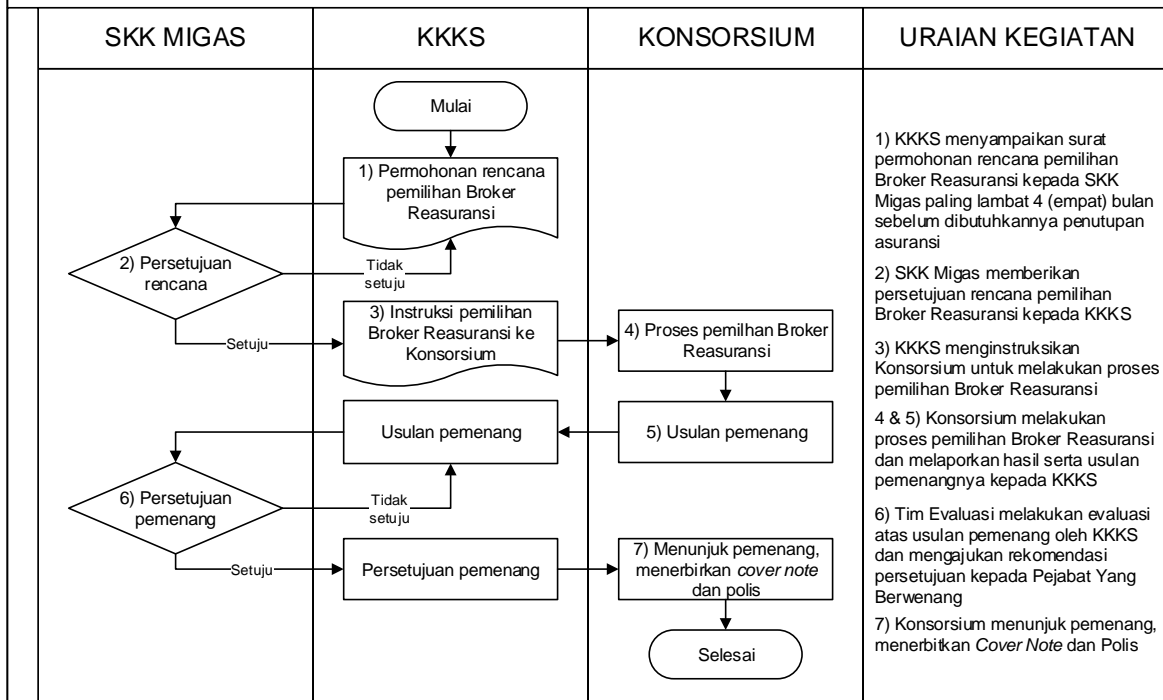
SKK MIGAS

KKKS

KONSORSIUM

URAIAN KEGIATAN

Mulai

1) Permohonan rencana pemilihan Broker Reasuransi

2) Persetujuan rencana

Tidak setuju

Setuju

3) Instruksi pemilihan Broker Reasuransi ke Konsorsium

4) Proses pemilhan Broker Reasuransi

Usulan pemenang

5) Usulan pemenang

6) Persetujuan pemenang

Tidak setuju

Setuju

Persetujuan pemenang

7) Menunjuk pemenang, menerbirkan *cover note* dan polis

Selesai

1) KKKS menyampaikan surat permohonan rencana pemilihan Broker Reasuransi kepada SKK Migas paling lambat 4 (empat) bulan sebelum dibutuhkannya penutupan asuransi

2) SKK Migas memberikan persetujuan rencana pemilihan Broker Reasuransi kepada KKKS

3) KKKS menginstruksikan Konsorsium untuk melakukan proses pemilihan Broker Reasuransi

4 & 5) Konsorsium melakukan proses pemilihan Broker Reasuransi dan melaporkan hasil serta usulan pemenangnya kepada KKKS

6) Tim Evaluasi melakukan evaluasi atas usulan pemenang oleh KKKS dan mengajukan rekomendasi persetujuan kepada Pejabat Yang Berwenang

7) Konsorsium menunjuk pemenang, menerbitkan *Cover Note* dan Polis